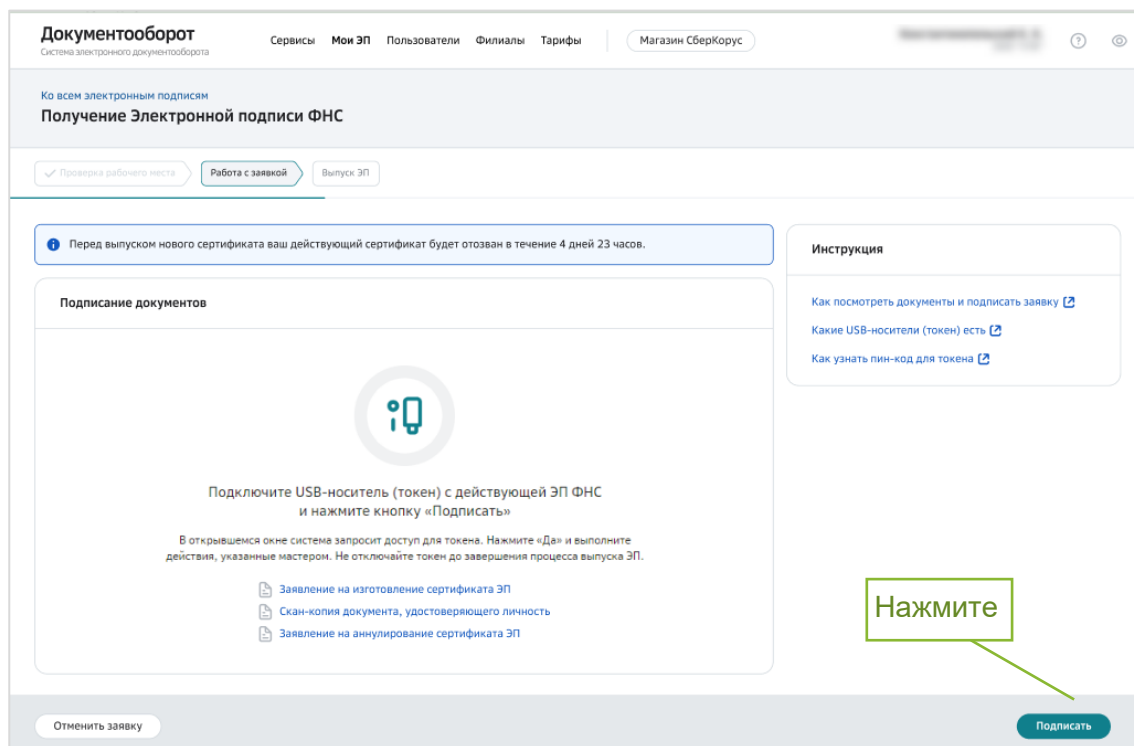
Документооборот
Система электронного документооборота

Сервисы Мои ЭП Пользователи Филиалы Тарифы Магазин СберКорус

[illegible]

Ко всем электронным подписям
Получение Электронной подписи ФНС

Проверка рабочего места Работа с заявкой Выпуск ЭП

Перед выпуском нового сертификата ваш действующий сертификат будет отозван в течение 4 дней 23 часов.

Подписание документов

Подключите USB-носитель (токен) с действующей ЭП ФНС и нажмите кнопку «Подписать»

В открывшемся окне система запросит доступ для токена. Нажмите «Да» и выполните действия, указанные мастером. Не отключайте токен до завершения процесса выпуска ЭП.

Заявление на изготовление сертификата ЭП
Скан-копия документа, удостоверяющего личность
Заявление на аннулирование сертификата ЭП

Инструкция

Как посмотреть документы и подписать заявку
Какие USB-носители (токен) есть
Как узнать пин-код для токена

Нажмите

Отменить заявку

Подписать